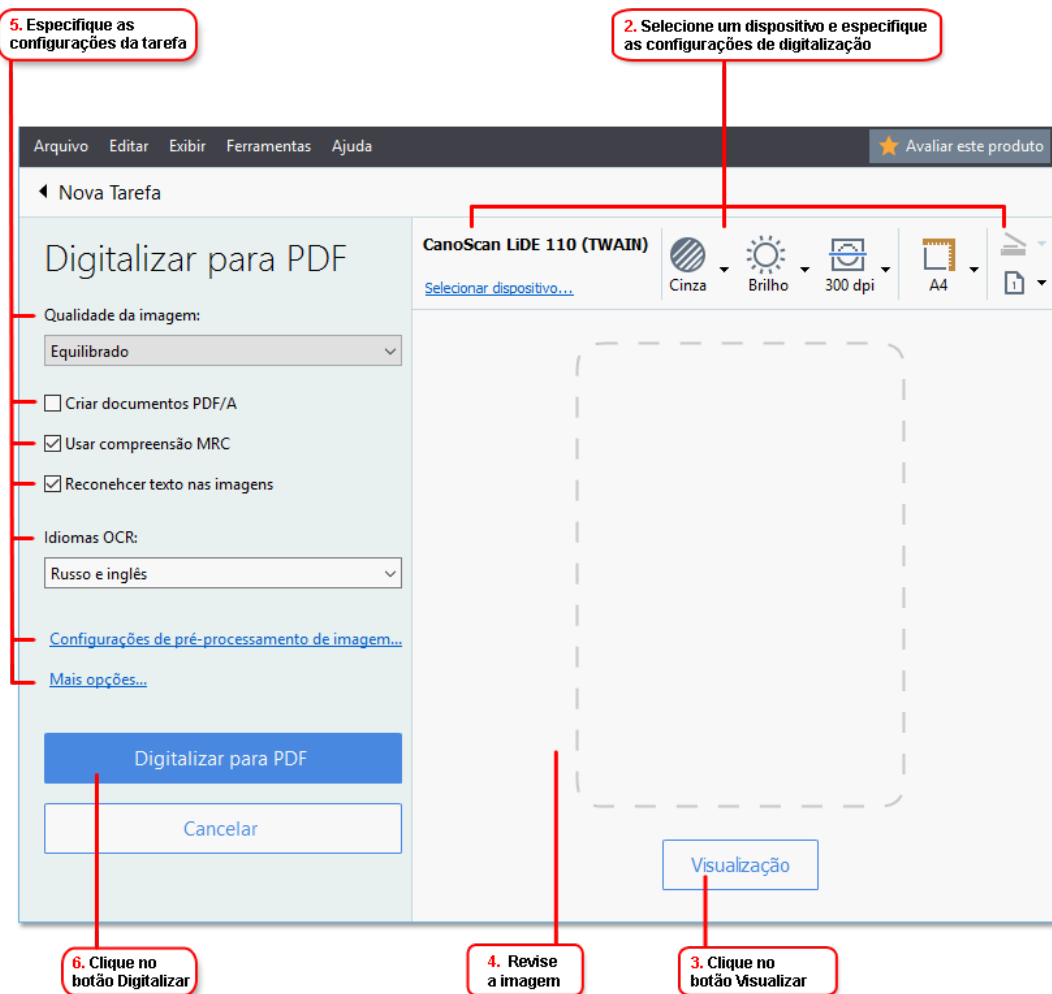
5. Especifique as configurações da tarefa

2. Selecione um dispositivo e especifique as configurações de digitalização

Arquivo Editar Exibir Ferramentas Ajuda

Avaliar este produto

Nova Tarefa

Digitalizar para PDF

Qualidade da imagem:

Equilibrado

Criar documentos PDF/A

Usar compreensão MRC

Reconehcer texto nas imagens

Idiomas OCR:

Russo e inglês

Configurações de pré-processamento de imagem...

Mais opções...

Digitalizar para PDF

Cancelar

CanoScan LiDE 110 (TWAIN)

Selecionar dispositivo...

Cinza

Brilho

300 dpi

A4

1

Visualização

6. Clique no botão Digitalizar

4. Revise a imagem

3. Clique no botão Visualizar